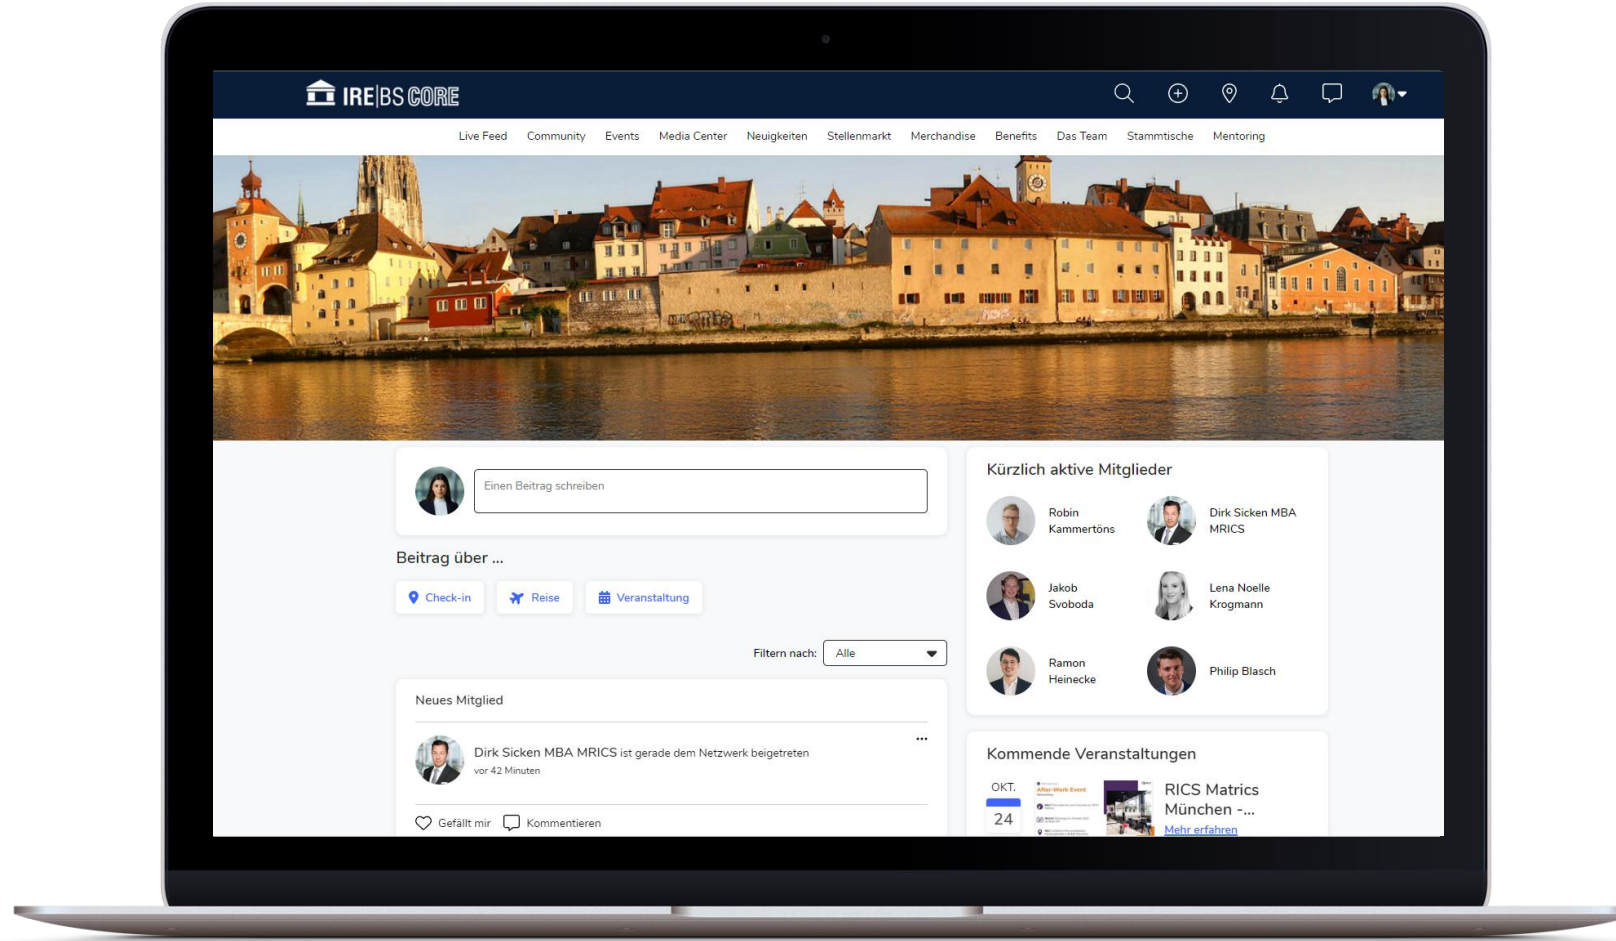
IRE|BS CORE

Live Feed Community Events Media Center Neuigkeiten Stellenmarkt Merchandise Benefits Das Team Stammtische Mentoring

Einen Beitrag schreiben

Beitrag über ...

Check-in Reise Veranstaltung

Filtern nach: Alle

Neues Mitglied

Dirk Sicken MBA MRICS ist gerade dem Netzwerk beigetreten
vor 42 Minuten

...

Gefällt mir Kommentieren

Kürzlich aktive Mitglieder

Robin Kammertöns

Dirk Sicken MBA MRICS

Jakob Svoboda

Lena Noelle Krogmann

Ramon Heinecke

Philip Blasch

Kommende Veranstaltungen

OKT.
24

RICS Matrics München -...
Mehr erfahren